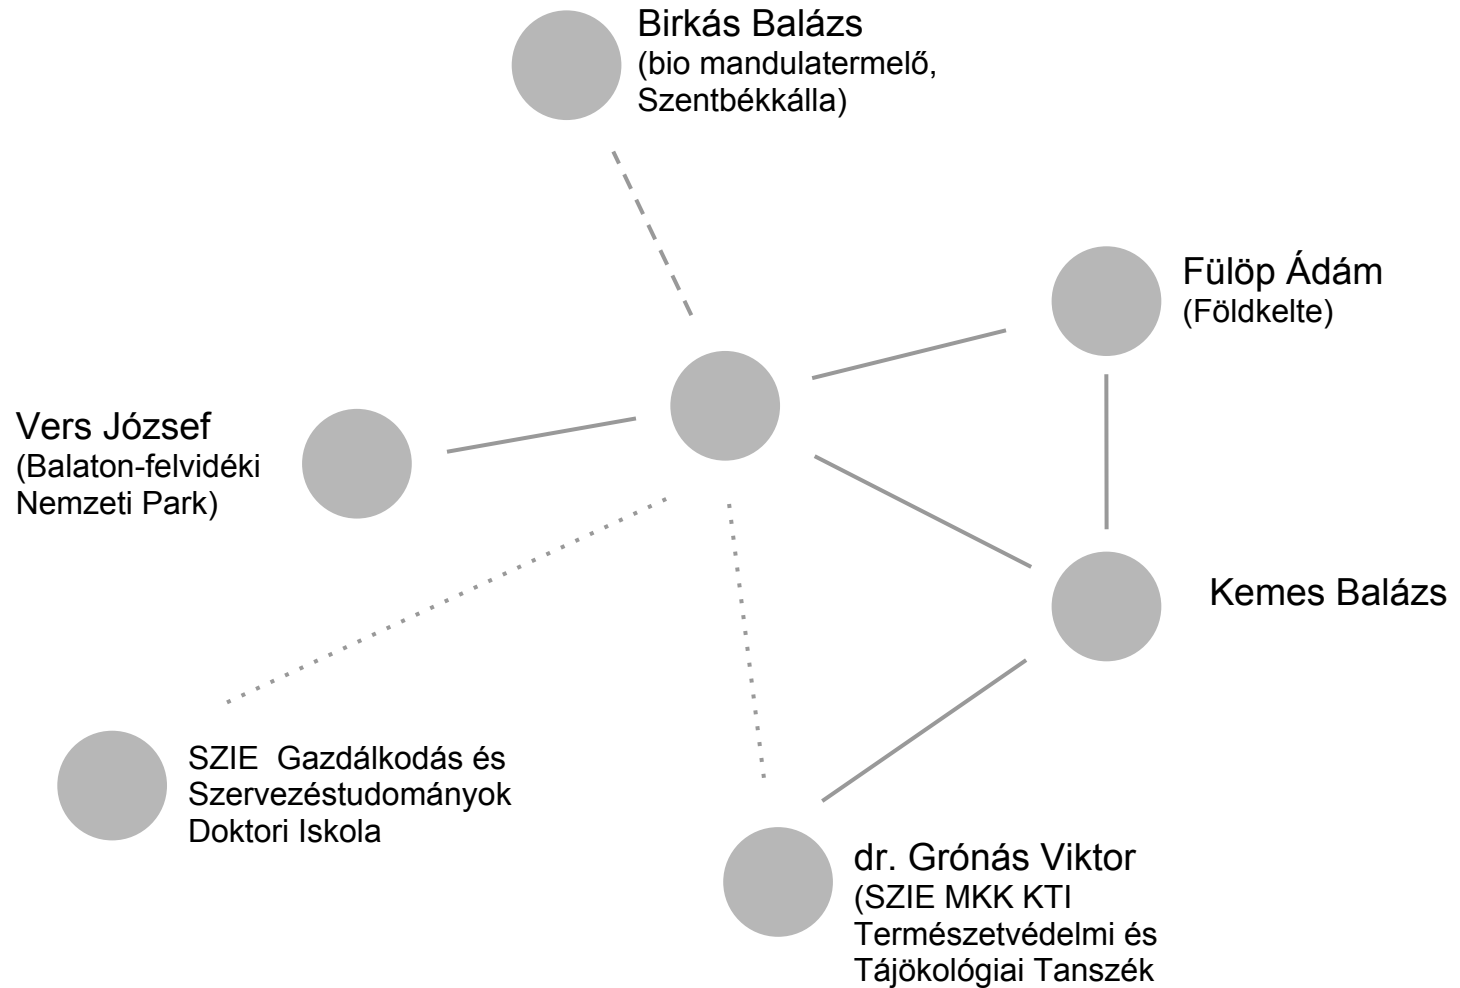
Birkás Balázs
(bio mandulatermelő, Szentbékkálla)

Fülöp Ádám
(Földkelte)

Vers József
(Balaton-felvidéki Nemzeti Park)

Kemes Balázs

SZIE Gazdálkodás és Szervezéstudományok Doktori Iskola

dr. Grónás Viktor
(SZIE MKK KTI Természetvédelmi és Tájökológiai Tanszék